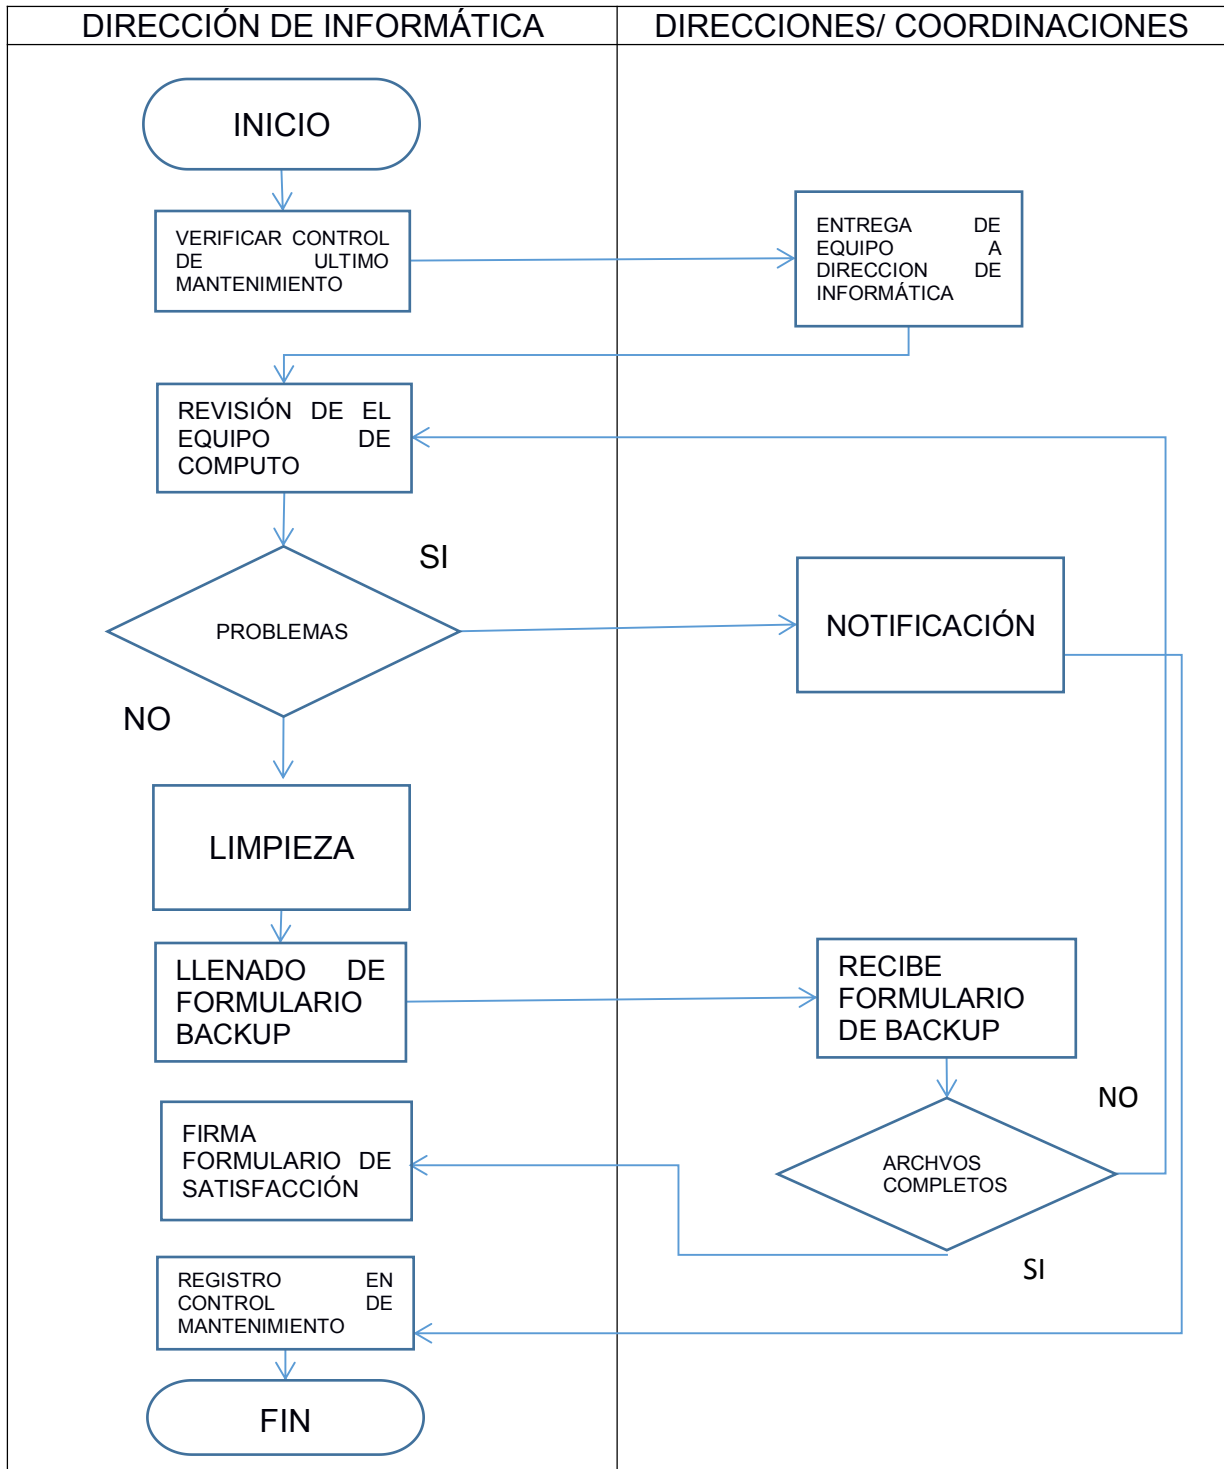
| DIRECCIÓN DE INFORMÁTICA | DIRECCIONES/ COORDINACIONES |
|---|---|

INICIO

VERIFICAR CONTROL DE ULTIMO MANTENIMIENTO

ENTREGA DE EQUIPO A DIRECCION DE INFORMÁTICA

REVISIÓN DE EL EQUIPO DE COMPUTO

SI

PROBLEMAS

NOTIFICACIÓN

NO

LIMPIEZA

LLENADO DE FORMULARIO BACKUP

RECIBE FORMULARIO DE BACKUP

NO

FIRMA FORMULARIO DE SATISFACCIÓN

ARCHVOS COMPLETOS

SI

REGISTRO EN CONTROL DE MANTENIMIENTO

FIN